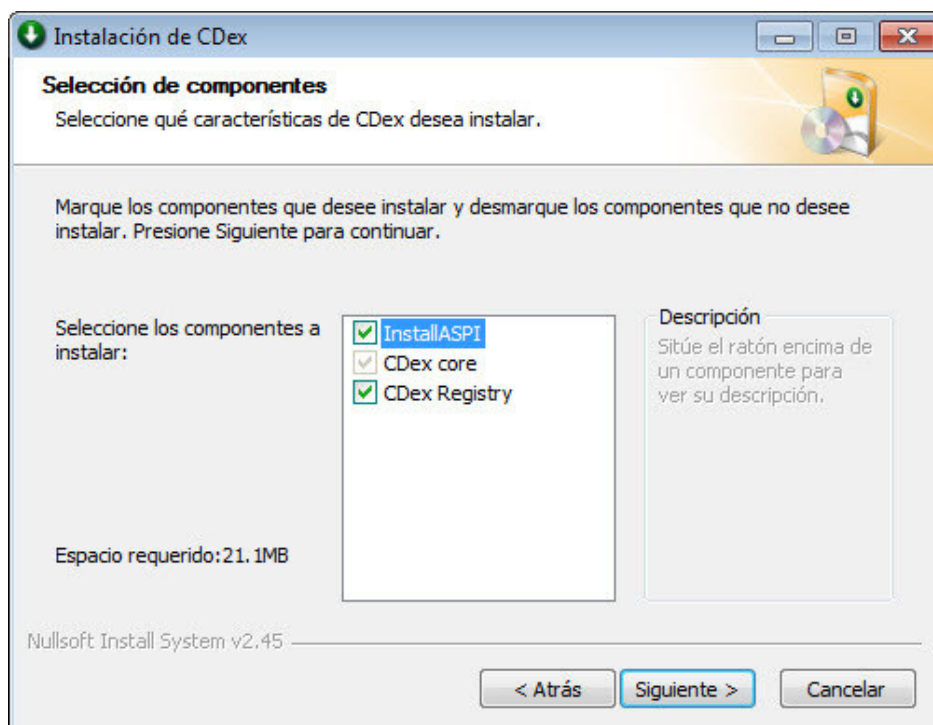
Instalación de CDex

Selección de componentes

Seleccione qué características de CDex desea instalar.

Marque los componentes que desee instalar y desmarque los componentes que no desee instalar. Presione Siguiente para continuar.

Seleccione los componentes a instalar:

InstallASPI
CDex core
CDex Registry

Descripción
Sitúe el ratón encima de un componente para ver su descripción.

Espacio requerido: 21.1MB

Nullsoft Install System v2.45

< Atrás
Siguiente >
Cancelar